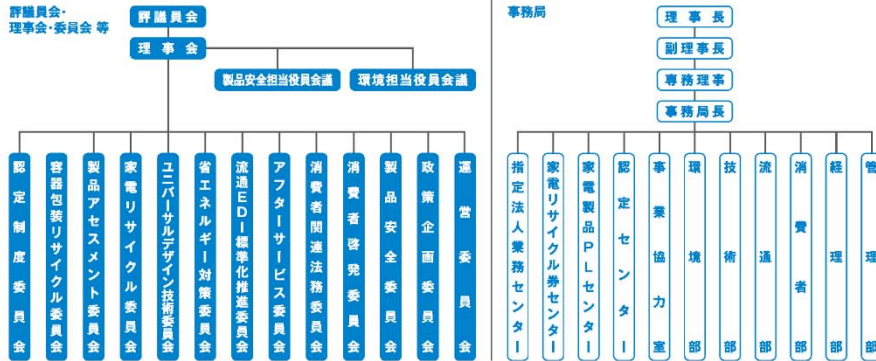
評議員会・
理事会・委員会 等

評議員会

理事会

製品安全担当役員会議

環境担当役員会議

認定制度委員会

容器包装リサイクル委員会

製品アセスメント委員会

家電リサイクル委員会

ユニバーサルデザイン技術委員会

省エネルギー対策委員会

流通EDI標準化推進委員会

アフターサービス委員会

消費者関連法務委員会

消費者啓発委員会

製品安全委員会

政策企画委員会

運営委員会

事務局

理事長

副理事長

専務理事

事務局長

指定法人業務センター

家電リサイクル券センター

家電製品PLセンター

認定センター

事業協力室

環境部

技術部

流通部

消費者部

経理部

管理部